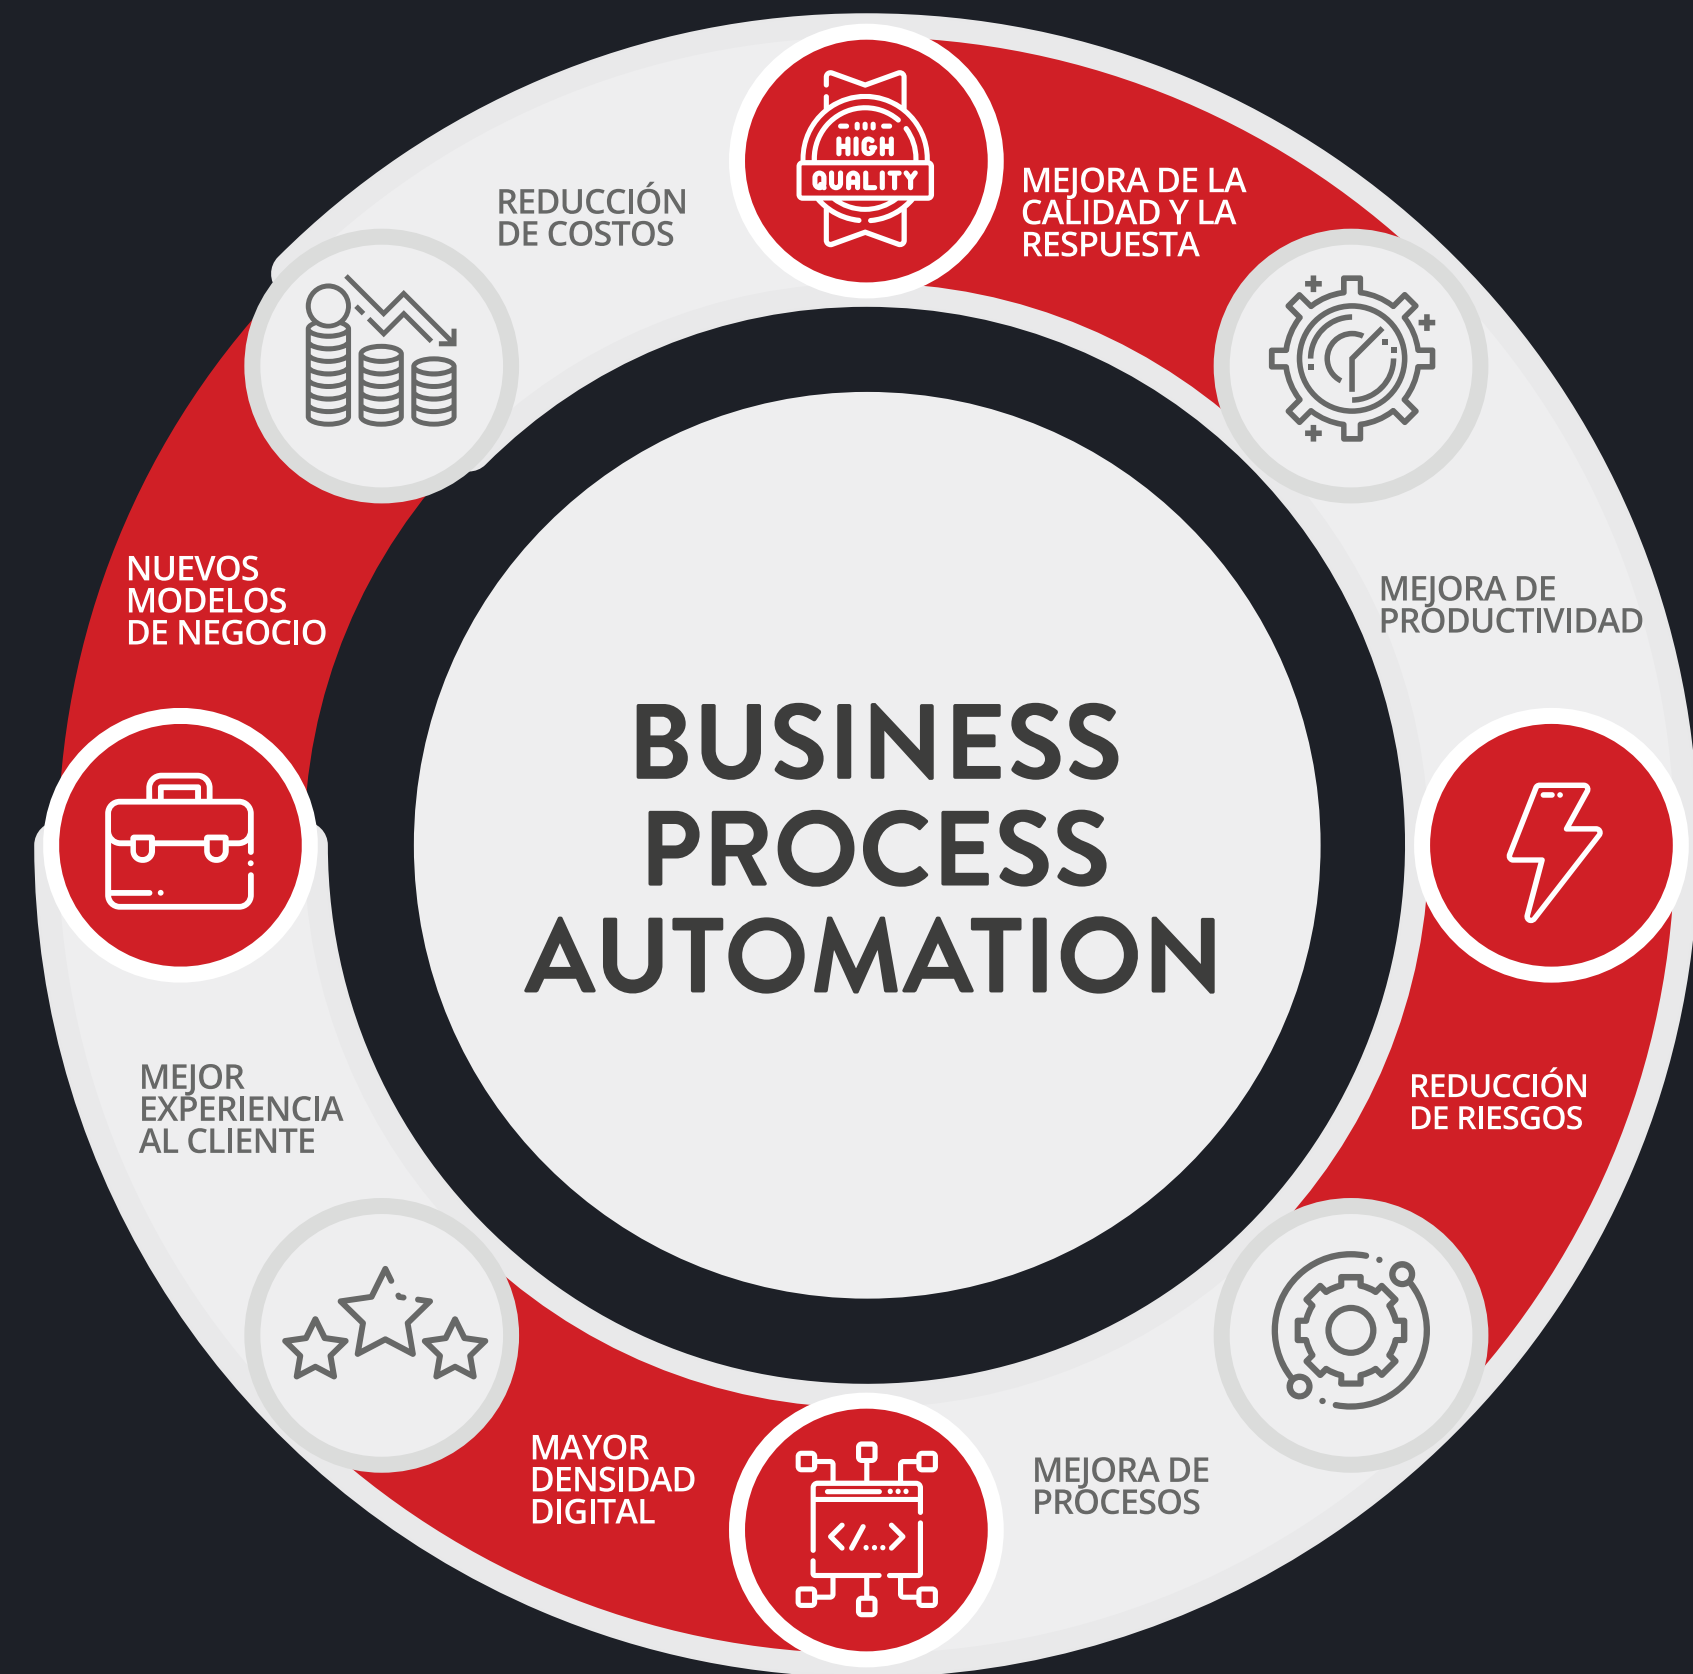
HIGH QUALITY

MEJORA DE LA CALIDAD Y LA RESPUESTA

REDUCCIÓN DE COSTOS

MEJORA DE PRODUCTIVIDAD

NUEVOS MODELOS DE NEGOCIO

BUSINESS PROCESS AUTOMATION

REDUCCIÓN DE RIESGOS

MEJOR EXPERIENCIA AL CLIENTE

MEJORA DE PROCESOS

MAYOR DENSIDAD DIGITAL

</...>